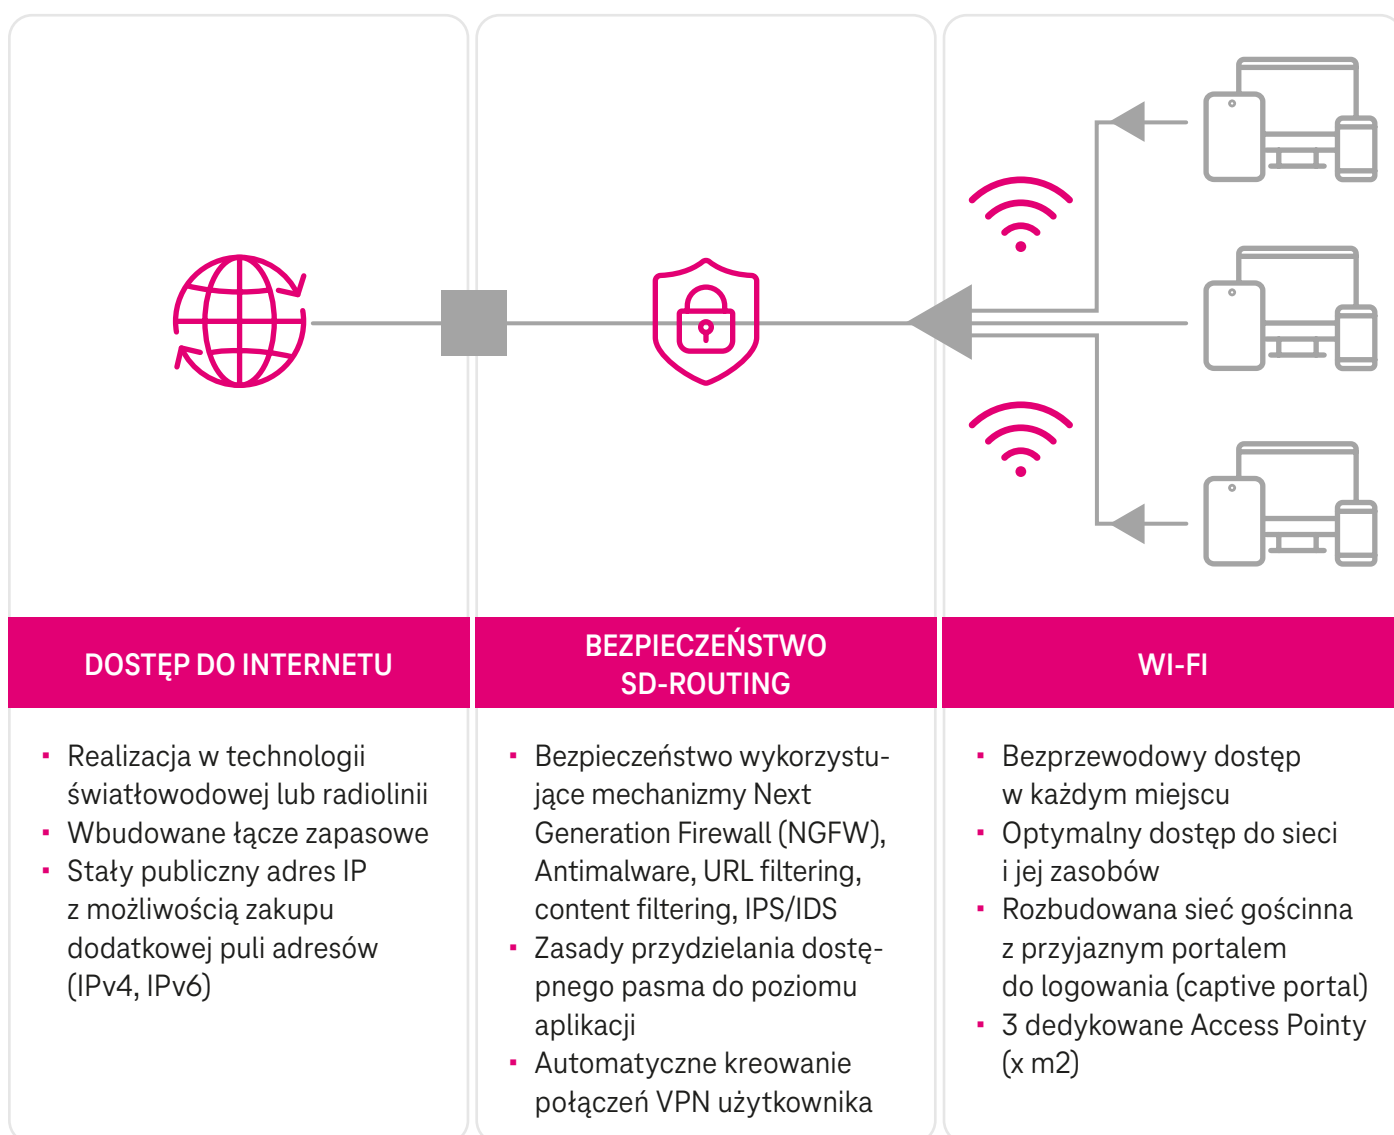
DOSTĘP DO INTERNETU

- Realizacja w technologii światłowodowej lub radiolinii
- Wbudowane łącze zapasowe
- Stały publiczny adres IP z możliwością zakupu dodatkowej puli adresów (IPv4, IPv6)

BEZPIECZEŃSTWO SD-ROUTING

- Bezpieczeństwo wykorzystujące mechanizmy Next Generation Firewall (NGFW), Antimalware, URL filtering, content filtering, IPS/IDS
- Zasady przydzielania dostępnego pasma do poziomu aplikacji
- Automatyczne kreowanie połączeń VPN użytkownika

WI-FI

- Bezprzewodowy dostęp w każdym miejscu
- Optymalny dostęp do sieci i jej zasobów
- Rozbudowana sieć gościnna z przyjaznym portalem do logowania (captive portal)
- 3 dedykowane Access Pointy (x m2)